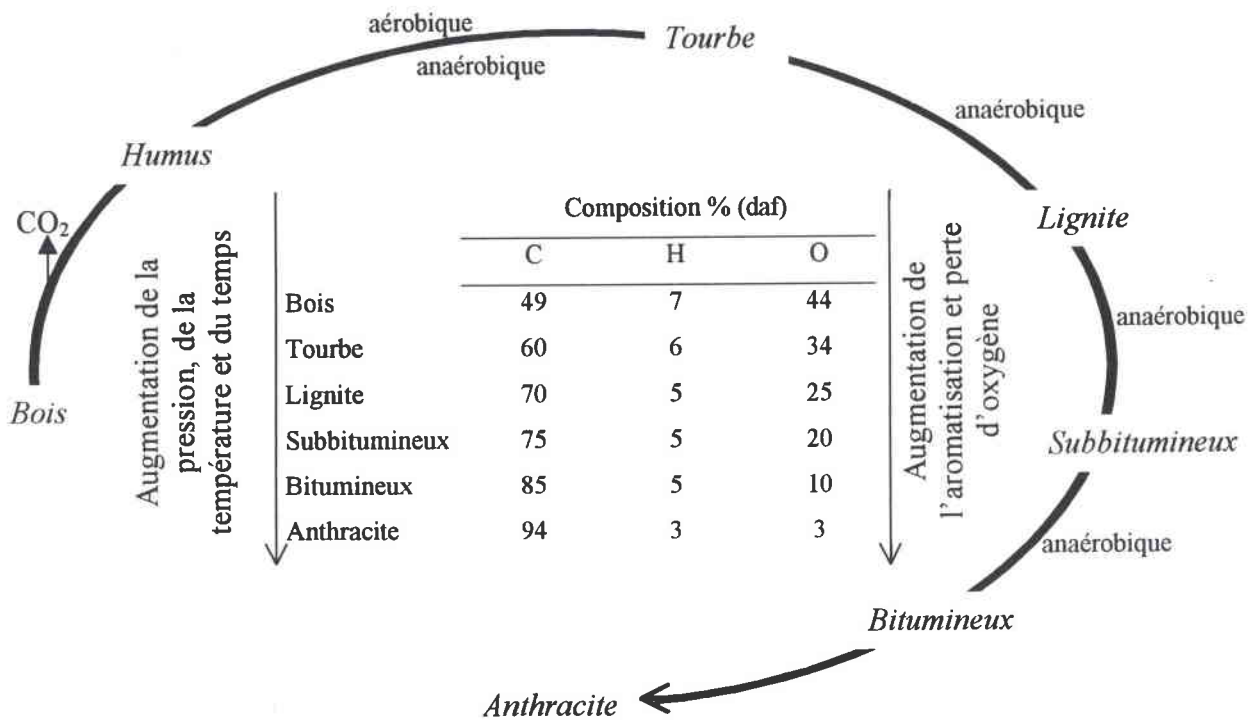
aérobique
anaérobique
Tourbe
anaérobique
Humus
$CO_2$
Bois
Lignite
anaérobique
Subbitumineux
anaérobique
Bitumineux
Anthracite

Augmentation de la pression, de la température et du temps

Composition % (daf)

| | C | H | O |
|---|---|---|---|
| Bois | 49 | 7 | 44 |
| Tourbe | 60 | 6 | 34 |
| Lignite | 70 | 5 | 25 |
| Subbitumineux | 75 | 5 | 20 |
| Bitumineux | 85 | 5 | 10 |
| Anthracite | 94 | 3 | 3 |

Augmentation de l'aromatisation et perte d'oxygène